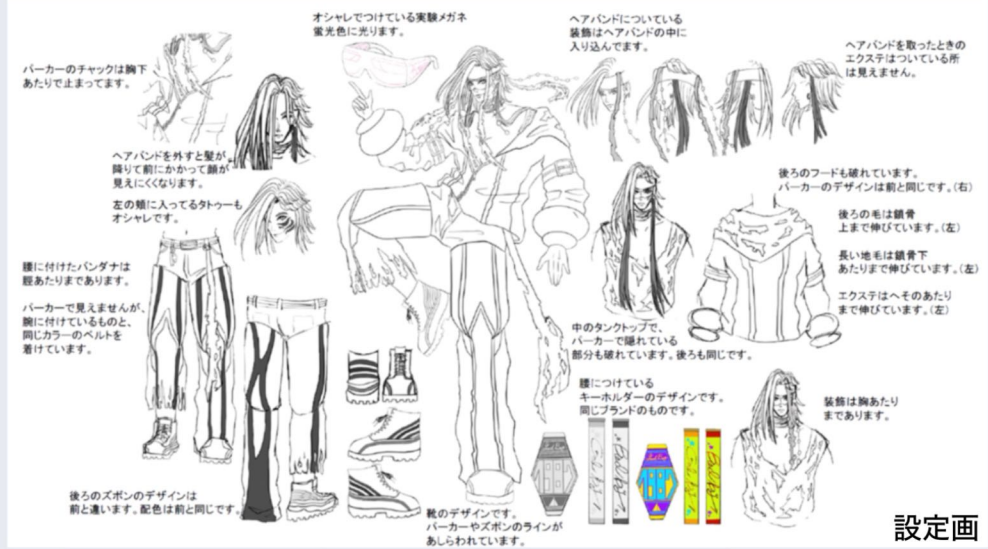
オシャレでつけている実験メガネ
蛍光色に光ります。

ヘアバンドについている
装飾はヘアバンドの中に
入り込んでます。

ヘアバンドを取ったときの
エクステはついている所
は見えません。

パーカーのチャックは胸下
あたりで止まってます。

ヘアバンドを外すと髪が
降りて前にかかって顔が
見えにくくなります。

左の頬に入ってるタトゥーも
オシャレです。

腰に付けたバンダナは
膝あたりまであります。

パーカーで見えませんが、
腕に付けているものと、
同じカラーのベルトを
着けています。

後ろのフードも破れています。
パーカーのデザインは前と同じです。(右)

後ろの毛は鎖骨
上まで伸びています。(左)

長い地毛は鎖骨下
あたりまで伸びています。(左)

エクステはへそのあたり
まで伸びています。(左)

中のタンクトップで、
パーカーで隠れている
部分も破れています。後ろも同じです。

腰につけている
キーホルダーのデザインです。
同じブランドのものです。

装飾は胸あたり
まであります。

後ろのズボンのデザインは
前と違います。配色は前と同じです。

靴のデザインです。
パーカーやズボンのラインが
あしらわれています。

設定画